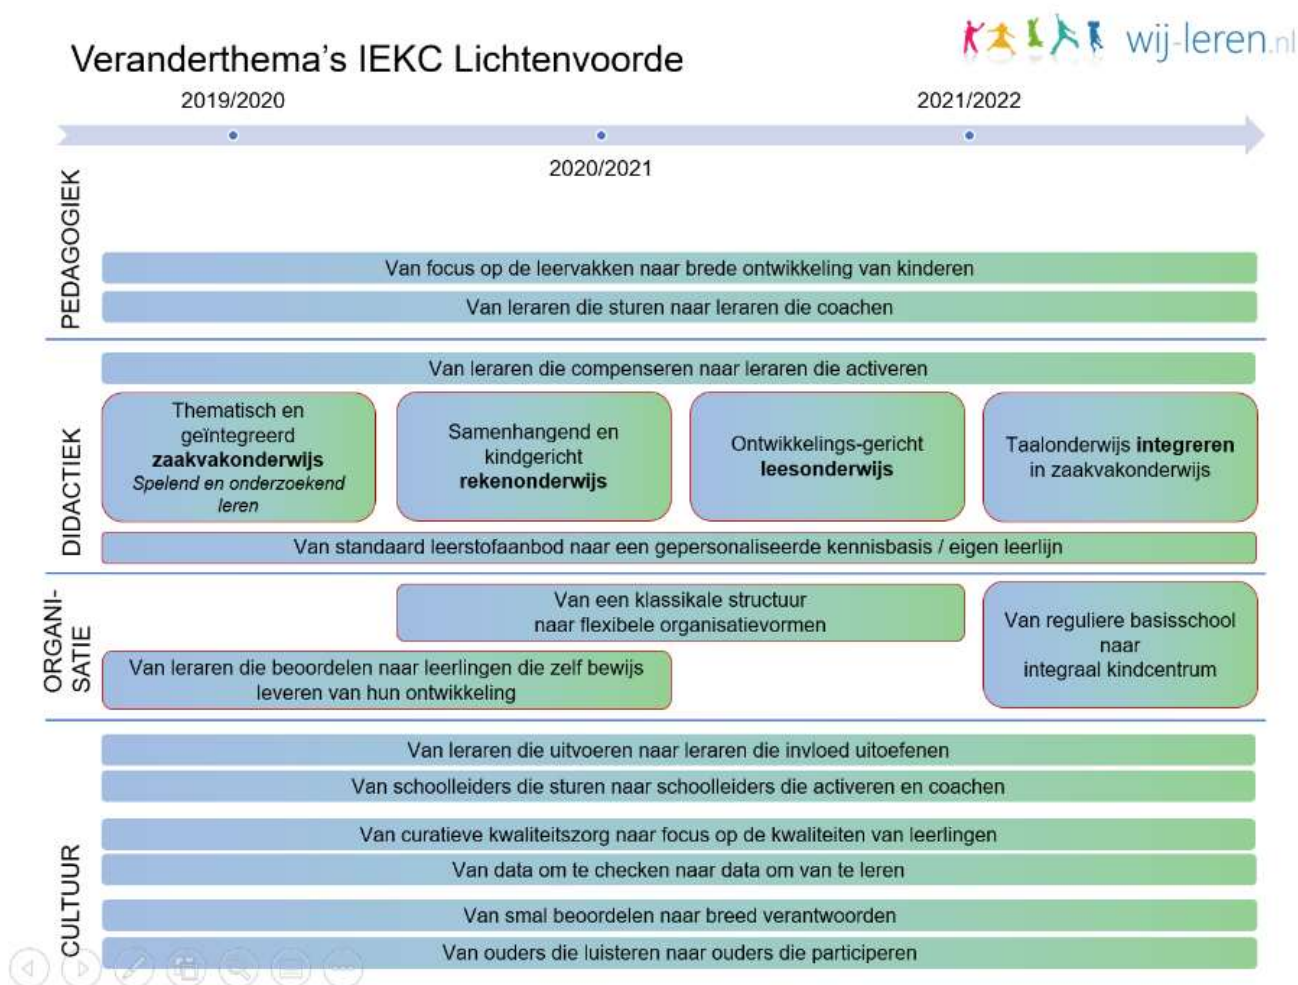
Veranderthema's IEKC Lichtenvoorde

wij-leren.nl

2019/2020

2021/2022

2020/2021

PEDAGOGIEK

Van focus op de leervakken naar brede ontwikkeling van kinderen

Van leraren die sturen naar leraren die coachen

Van leraren die compenseren naar leraren die activeren

DIDACTIEK

Thematisch en geïntegreerd **zaakvakonderwijs** *Spelend en onderzoekend leren*

Samenhangend en kindgericht **rekenonderwijs**

Ontwikkelings-gericht **leesonderwijs**

Taalonderwijs **integreren** in zaakvakonderwijs

Van standaard leerstofaanbod naar een gepersonaliseerde kennisbasis / eigen leerlijn

ORGANI-SATIE

Van een klassikale structuur naar flexibele organisatievormen

Van reguliere basisschool naar integraal kindcentrum

Van leraren die beoordelen naar leerlingen die zelf bewijs leveren van hun ontwikkeling

CULTUUR

Van leraren die uitvoeren naar leraren die invloed uitoefenen

Van schoolleiders die sturen naar schoolleiders die activeren en coachen

Van curatieve kwaliteitszorg naar focus op de kwaliteiten van leerlingen

Van data om te checken naar data om van te leren

Van smal beoordelen naar breed verantwoorden

Van ouders die luisteren naar ouders die participeren